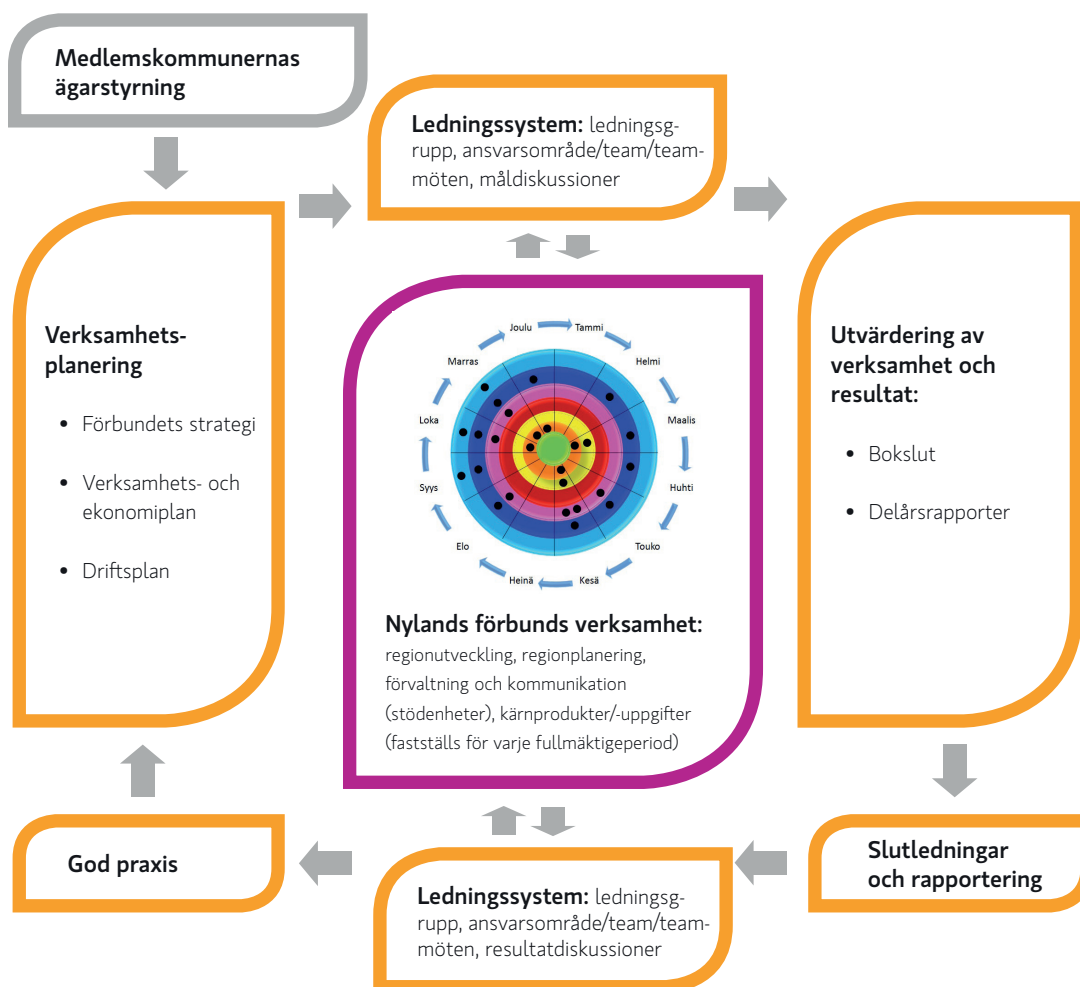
Medlemskommunernas ägarstyrning

Ledningssystem: ledningsgrupp, ansvarsområde/team/teammöten, måldiskussioner

Verksamhetsplanering

• Förbundets strategi

• Verksamhets- och ekonomiplan

• Driftsplan

Joulu
Tammi
Helmi
Maalis
Huhti
Touko
Kesä
Heinä
Elo
Syys
Loka
Marras

Nylands förbunds verksamhet: regionutveckling, regionplanering, förvaltning och kommunikation (stödenheter), kärnprodukter/-uppgifter (fastställs för varje fullmäktigeperiod)

Utvärdering av verksamhet och resultat:

• Bokslut

• Delårsrapporter

Slutledningar och rapportering

God praxis

Ledningssystem: ledningsgrupp, ansvarsområde/team/teammöten, resultatdiskussioner